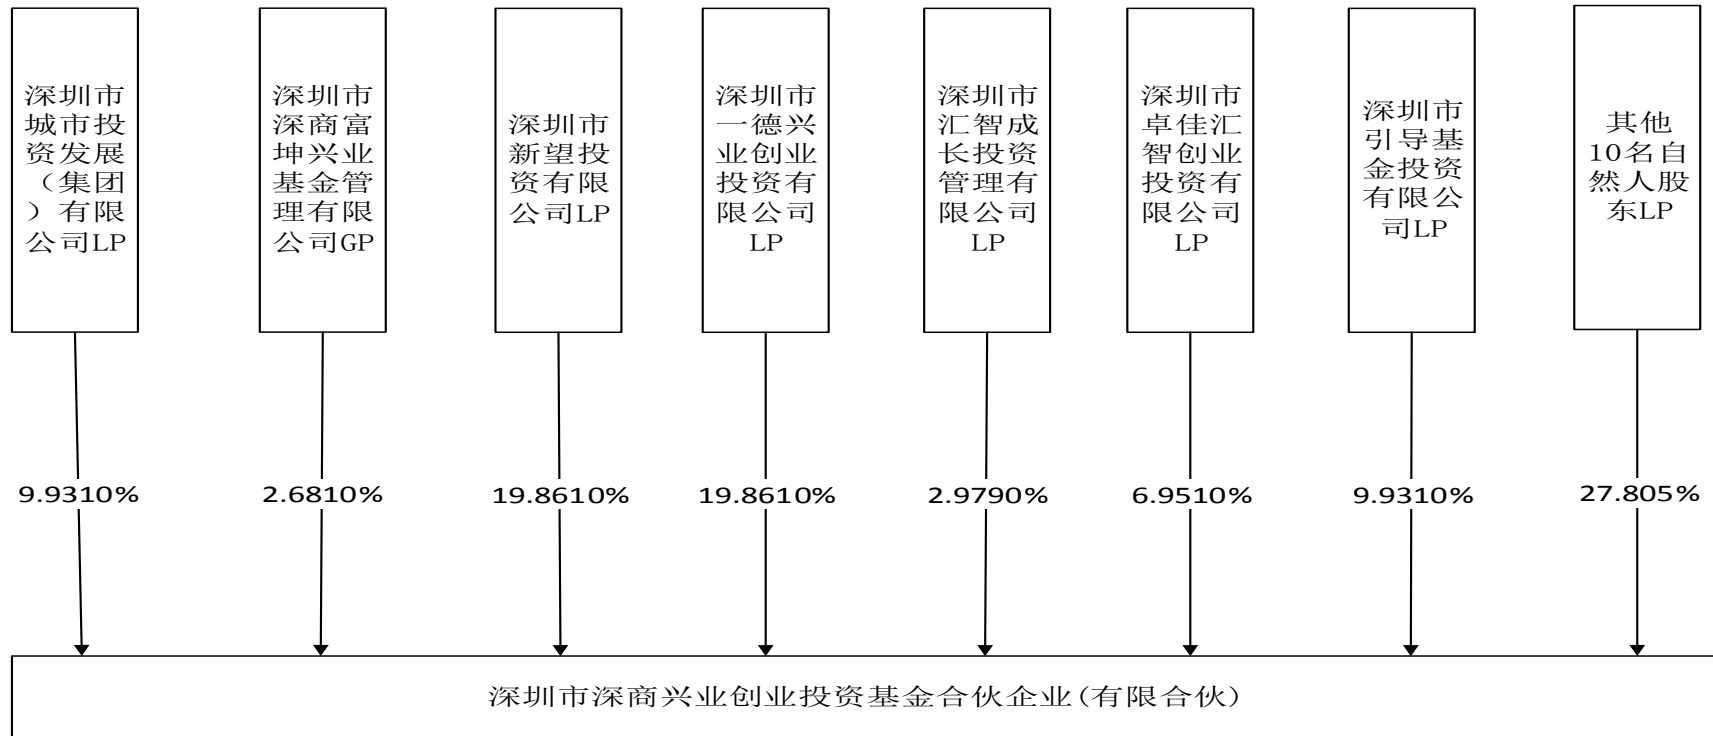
深圳市城市投资发展（集团）有限公司LP

深圳市深商富坤兴业基金管理有限公司GP

深圳市新望投资有限公司LP

深圳市一德兴业创业投资有限公司LP

深圳市汇智成长投资管理有限公司LP

深圳市卓佳汇智创业投资有限公司LP

深圳市引导基金投资有限公司LP

其他10名自然人股东LP

9.9310%

2.6810%

19.8610%

19.8610%

2.9790%

6.9510%

9.9310%

27.805%

深圳市深商兴业创业投资基金合伙企业(有限合伙)